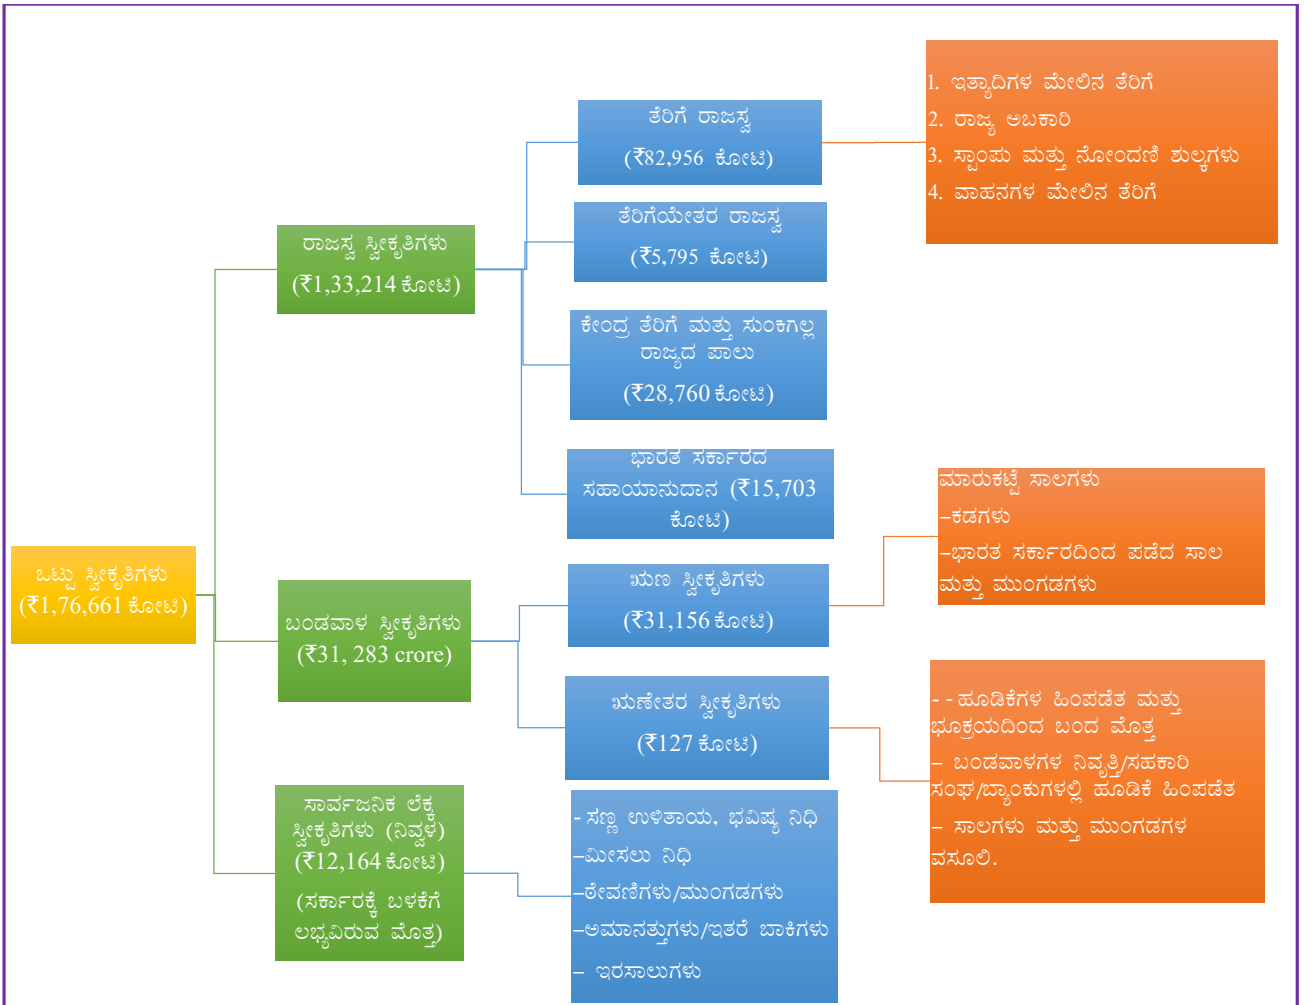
ಒಟ್ಟು ಸ್ವೀಕೃತಿಗಳು (₹1,76,661 ಕೋಟಿ)

ರಾಜಸ್ವ ಸ್ವೀಕೃತಿಗಳು (₹1,33,214 ಕೋಟಿ)

ತೆರಿಗೆ ರಾಜಸ್ವ (₹82,956 ಕೋಟಿ)

1. ಇತ್ಯಾದಿಗಳ ಮೇಲಿನ ತೆರಿಗೆ
2. ರಾಜ್ಯ ಅಬಕಾರಿ
3. ಸ್ಟಾಂಪು ಮತ್ತು ನೋಂದಣಿ ಶುಲ್ಕಗಳು
4. ವಾಹನಗಳ ಮೇಲಿನ ತೆರಿಗೆ

ತೆರಿಗೆಯೇತರ ರಾಜಸ್ವ (₹5,795 ಕೋಟಿ)

ಕೇಂದ್ರ ತೆರಿಗೆ ಮತ್ತು ಸುಂಕಗಲ್ಲ ರಾಜ್ಯದ ಪಾಲು (₹28,760 ಕೋಟಿ)

ಭಾರತ ಸರ್ಕಾರದ ಸಹಾಯಾನುದಾನ (₹15,703 ಕೋಟಿ)

ಬಂಡವಾಳ ಸ್ವೀಕೃತಿಗಳು (₹31, 283 crore)

ಋಣ ಸ್ವೀಕೃತಿಗಳು (₹31,156 ಕೋಟಿ)

ಮಾರುಕಟ್ಟೆ ಸಾಲಗಳು
–ಕಡಗಳು
–ಭಾರತ ಸರ್ಕಾರದಿಂದ ಪಡೆದ ಸಾಲ ಮತ್ತು ಮುಂಗಡಗಳು

ಋಣೇತರ ಸ್ವೀಕೃತಿಗಳು (₹127 ಕೋಟಿ)

- - ಹೂಡಿಕೆಗಳ ಹಿಂಪಡೆತ ಮತ್ತು ಭೂಕ್ರಯದಿಂದ ಬಂದ ಮೊತ್ತ
– ಬಂಡವಾಳಗಳ ನಿವೃತ್ತಿ/ಸಹಕಾರಿ ಸಂಘ/ಬ್ಯಾಂಕುಗಳಲ್ಲಿ ಹೂಡಿಕೆ ಹಿಂಪಡೆತ
– ಸಾಲಗಳು ಮತ್ತು ಮುಂಗಡಗಳ ವಸೂಲಿ.

ಸಾರ್ವಜನಿಕ ಲೆಕ್ಕ ಸ್ವೀಕೃತಿಗಳು (ನಿವ್ವಳ) (₹12,164 ಕೋಟಿ) (ಸರ್ಕಾರಕ್ಕೆ ಬಳಕೆಗೆ ಲಭ್ಯವಿರುವ ಮೊತ್ತ)

- ಸಣ್ಣ ಉಳಿತಾಯ, ಭವಿಷ್ಯ ನಿಧಿ
–ಮೀಸಲು ನಿಧಿ
–ಠೇವಣಿಗಳು/ಮುಂಗಡಗಳು
–ಅಮಾನತ್ತುಗಳು/ಇತರೆ ಬಾಕಿಗಳು
– ಇರಸಾಲುಗಳು